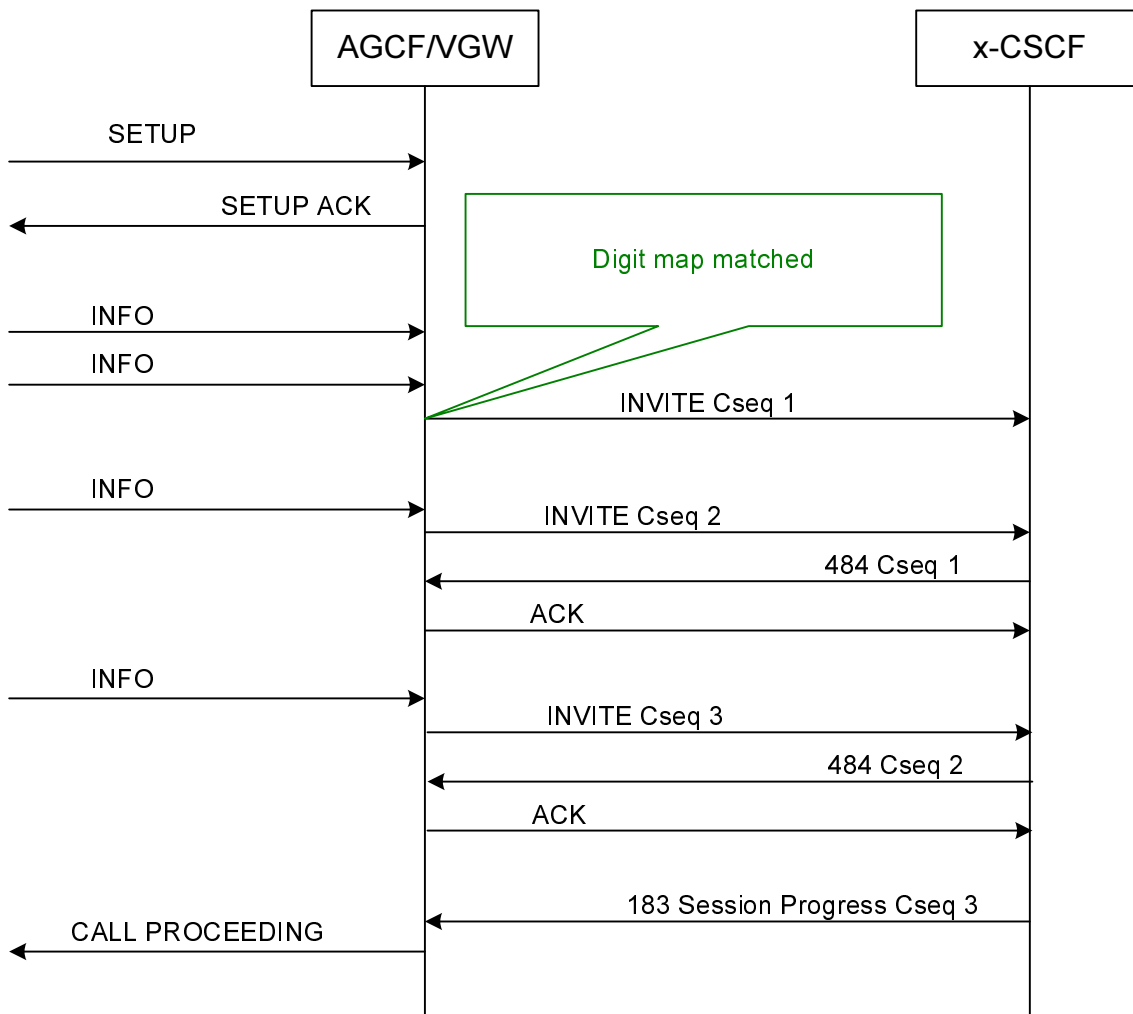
AGCF/VGW

x-CSCF

SETUP

SETUP ACK

Digit map matched

INFO

INFO

INVITE Cseq 1

INFO

INVITE Cseq 2

484 Cseq 1

ACK

INFO

INVITE Cseq 3

484 Cseq 2

ACK

183 Session Progress Cseq 3

CALL PROCEEDING